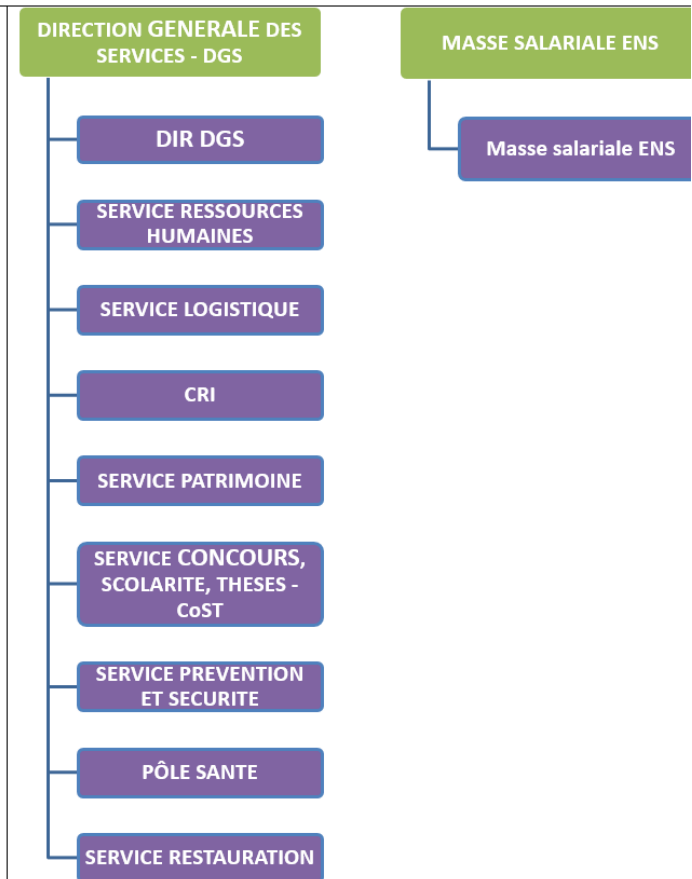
DIRECTION GENERALE DES SERVICES - DGS

DIR DGS

SERVICE RESSOURCES HUMAINES

SERVICE LOGISTIQUE

CRI

SERVICE PATRIMOINE

SERVICE CONCOURS, SCOLARITE, THESES - CoST

SERVICE PREVENTION ET SECURITE

PÔLE SANTE

SERVICE RESTAURATION

MASSE SALARIALE ENS

Masse salariale ENS